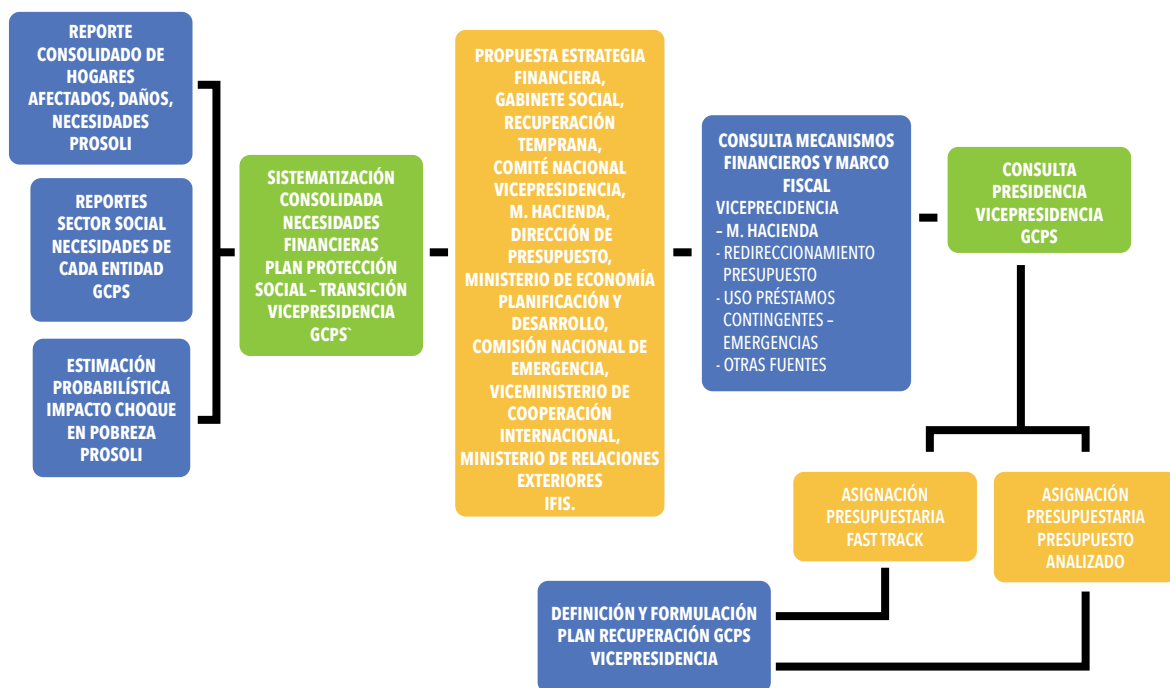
REPORTE CONSOLIDADO DE HOGARES AFECTADOS, DAÑOS, NECESIDADES PROSOLI

REPORTES SECTOR SOCIAL NECESIDADES DE CADA ENTIDAD GCPS

ESTIMACIÓN PROBABILÍSTICA IMPACTO CHOQUE EN POBREZA PROSOLI

SISTEMATIZACIÓN CONSOLIDADA NECESIDADES FINANCIERAS PLAN PROTECCIÓN SOCIAL – TRANSICIÓN VICEPRESIDENCIA GCPS`

PROPUESTA ESTRATEGIA FINANCIERA, GABINETE SOCIAL, RECUPERACIÓN TEMPRANA, COMITÉ NACIONAL VICEPRESIDENCIA, M. HACIENDA, DIRECCIÓN DE PRESUPUESTO, MINISTERIO DE ECONOMÍA PLANIFICACIÓN Y DESARROLLO, COMISIÓN NACIONAL DE EMERGENCIA, VICEMINISTERIO DE COOPERACIÓN INTERNACIONAL, MINISTERIO DE RELACIONES EXTERIORES IFIS.

CONSULTA MECANISMOS FINANCIEROS Y MARCO FISCAL
VICEPRECIDENCIA
– M. HACIENDA
- REDIRECCIONAMIENTO PRESUPUESTO
- USO PRÉSTAMOS CONTINGENTES – EMERGENCIAS
- OTRAS FUENTES

CONSULTA PRESIDENCIA VICEPRESIDENCIA GCPS

ASIGNACIÓN PRESUPUESTARIA FAST TRACK

ASIGNACIÓN PRESUPUESTARIA PRESUPUESTO ANALIZADO

DEFINICIÓN Y FORMULACIÓN PLAN RECUPERACIÓN GCPS VICEPRESIDENCIA